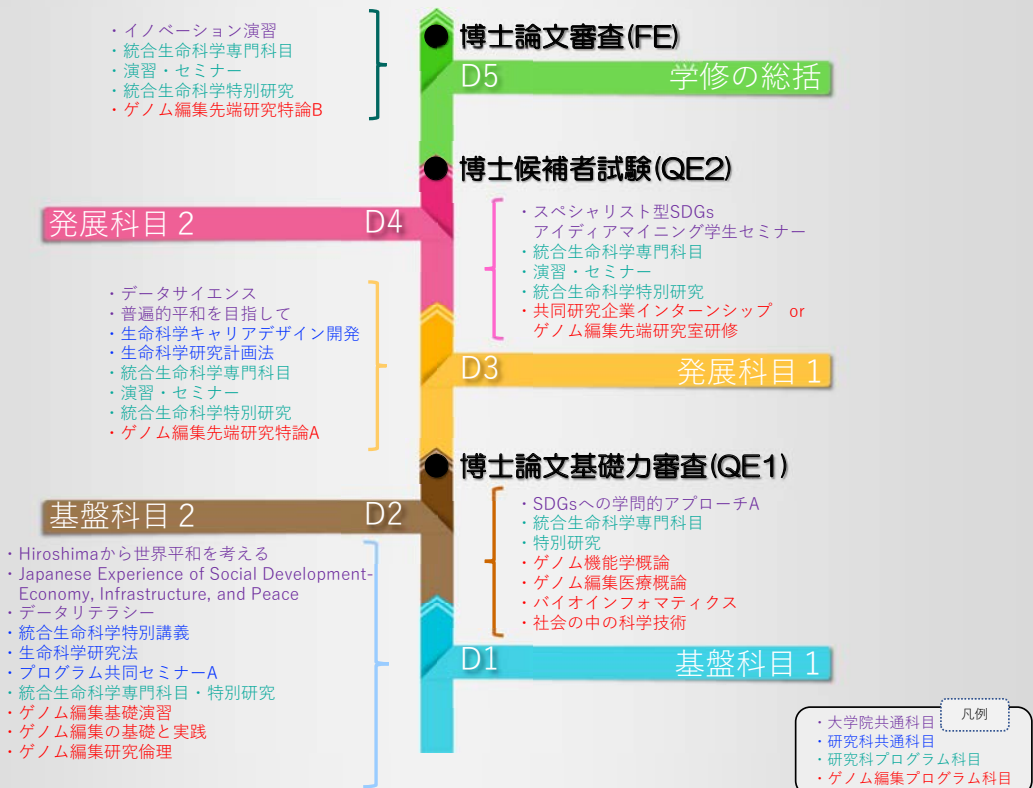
・イノベーション演習
・統合生命科学専門科目
・演習・セミナー
・統合生命科学特別研究
・ゲノム編集先端研究特論B

博士論文審査(FE)

D5 学修の総括

博士候補者試験(QE2)

発展科目 2 D4

・スペシャリスト型SDGs アイディアマイニング学生セミナー
・統合生命科学専門科目
・演習・セミナー
・統合生命科学特別研究
・共同研究企業インターンシップ or ゲノム編集先端研究室研修

・データサイエンス
・普遍的平和を目指して
・生命科学キャリアデザイン開発
・生命科学研究計画法
・統合生命科学専門科目
・演習・セミナー
・統合生命科学特別研究
・ゲノム編集先端研究特論A

D3 発展科目 1

博士論文基礎力審査(QE1)

基盤科目 2 D2

・SDGsへの学問的アプローチA
・統合生命科学専門科目
・特別研究
・ゲノム機能学概論
・ゲノム編集医療概論
・バイオインフォマティクス
・社会の中の科学技術

・Hiroshimaから世界平和を考える
・Japanese Experience of Social Development-Economy, Infrastructure, and Peace
・データリテラシー
・統合生命科学特別講義
・生命科学研究法
・プログラム共同セミナーA
・統合生命科学専門科目・特別研究
・ゲノム編集基礎演習
・ゲノム編集の基礎と実践
・ゲノム編集研究倫理

D1 基盤科目 1

凡例
・大学院共通科目
・研究科共通科目
・研究科プログラム科目
・ゲノム編集プログラム科目